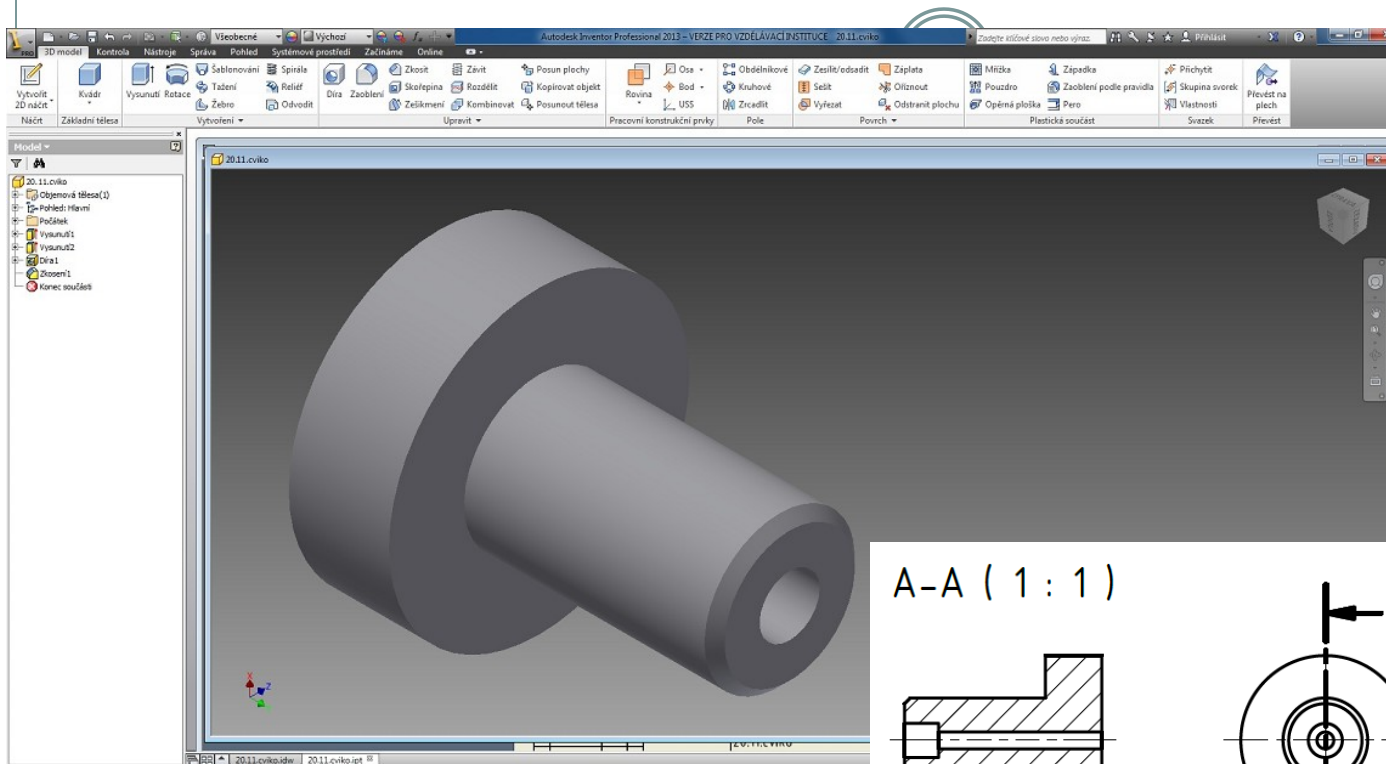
Pro Všeobecné Výchozí Autodesk Inventor Professional 2013 - VERZE PRO VZDĚLÁVACÍ INSTITUCE 20.11.cviko Zadejte klíčové slovo nebo výraz. Přihlásit

3D model Kontrola Nástroje Správa Pohled Systémové prostředí Začínáme Online

Vytvořit 2D náčrt Náčrt Kvádr Základní tělesa Vysunutí Rotace Šablonování Tažení Žebro Spirála Reliéf Odvodit Vytvoření Díra Zaoblení Zkosit Skořepina Zešikmení Závit Rozdělit Kombinovat Posun plochy Kopírovat objekt Posunout tělesa Upravit Rovina Osa Bod USS Pracovní konstrukční prvky Obdélníkové Kruhové Zrcadlit Pole Zesílit/odsadit Sešít Vyřezat Záplata Oříznout Odstranit plochu Povrch Mřížka Pouzdro Opěrná ploška Západka Zaoblení podle pravidla Pero Plastická součást Přichytit Skupina svorek Vlastnosti Svazek Převést na plech Převést

Model
20.11.cviko
Objemová tělesa(1)
Pohled: Hlavní
Počátek
Vysunutí1
Vysunutí2
Díra1
Zkosení1
Konec součásti

20.11.cviko

20.11.cviko.idw 20.11.cviko.ipt

A–A ( 1 : 1 )